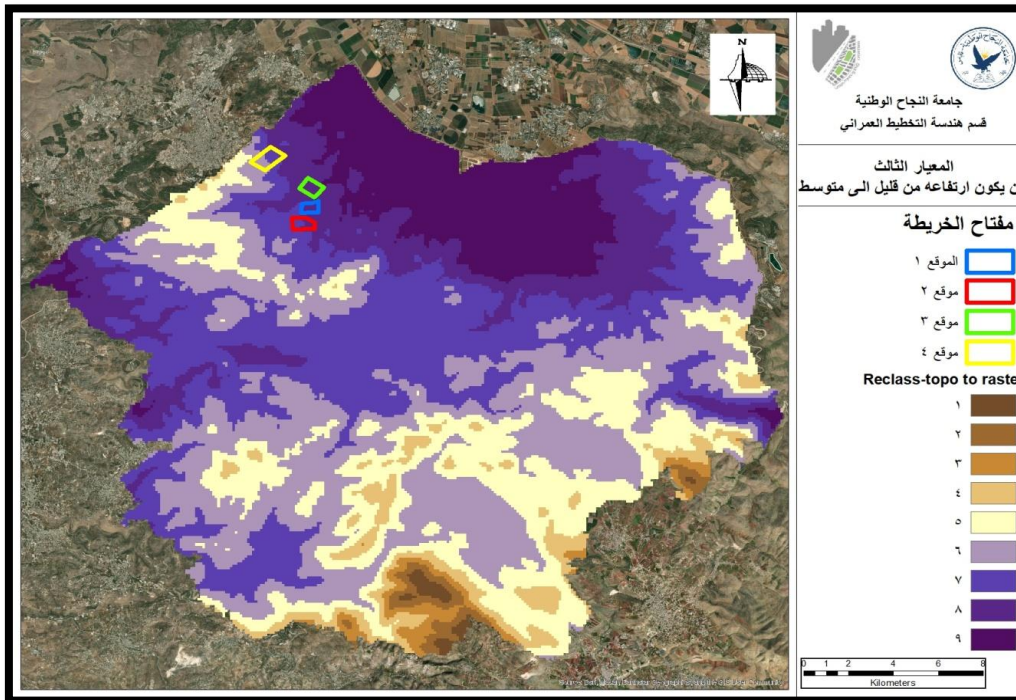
N

جامعة النجاح الوطنية
قسم هندسة التخطيط العمراني

المعيار الثالث
ن يكون ارتفاعه من قليل الى متوسط

مفتاح الخريطة

الموقع ١
موقع ٢
موقع ٣
موقع ٤

Reclass-topo to raste

١
٢
٣
٤
٥
٦
٧
٨
٩

0 1 2 4 6 8
Kilometers